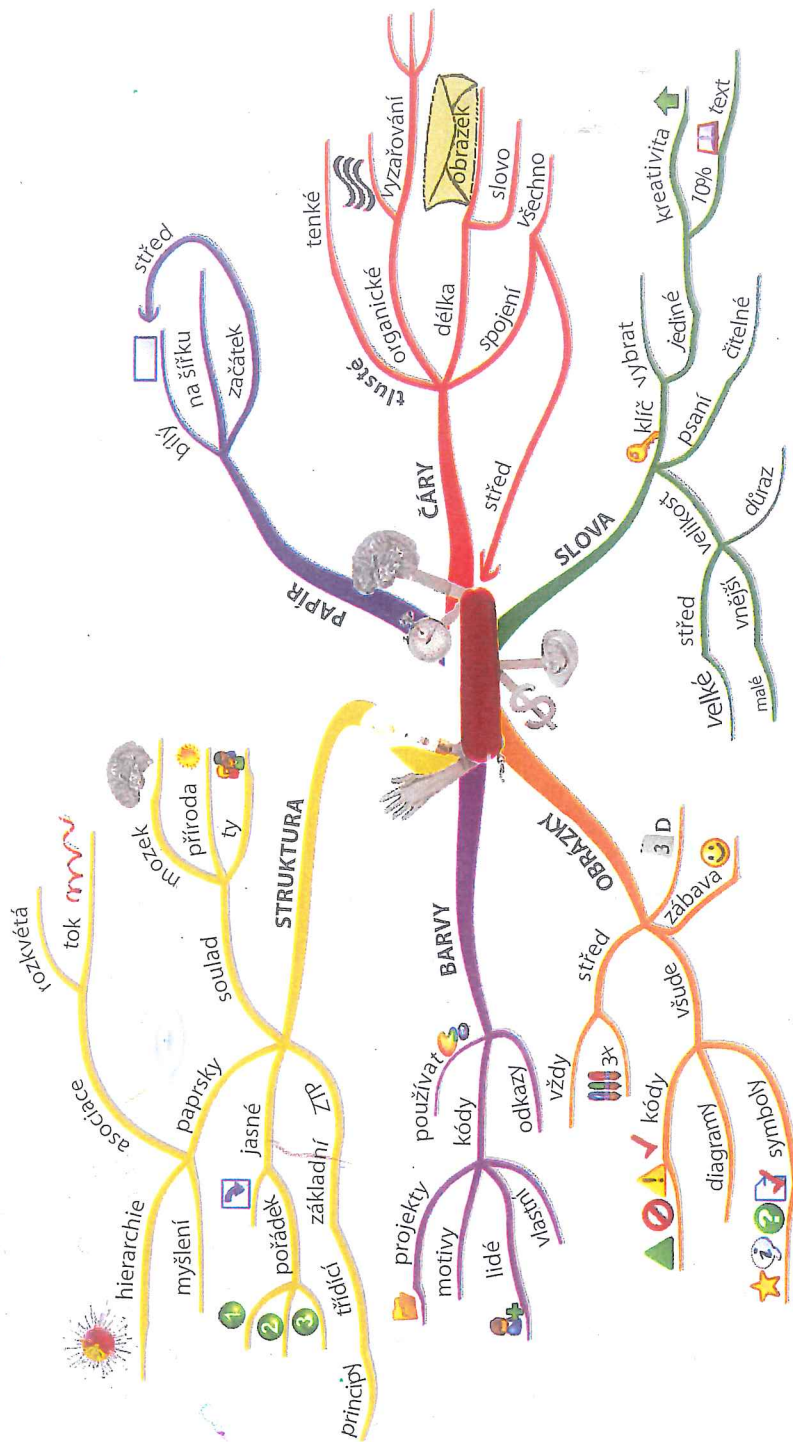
PAPÍR
bílý
na šířku
začátek
střed

ČÁRY
tlusté
tenké
organické
vyzařování
obrázek
délka
slovo
spojení
všechno
střed

SLOVA
klíč
vybrat
jediné
kreativita
10%
text
psaní
čitelné
velikost
důraz
vnější
střed
velké
malé

OBRÁZKY
střed
3x
zábava
3 D
všude
kódy
diagramy
symboly

BARVY
používat
kódy
odkazy
vždy
projekty
motivy
lidé
vlastní

STRUKTURA
soulad
mozek
příroda
ty
paprsky
asociace
rozkvétá
tok
hierarchie
myšlení
jasné
pořádek
1
2
3
základní
ZIP
třídící
principy